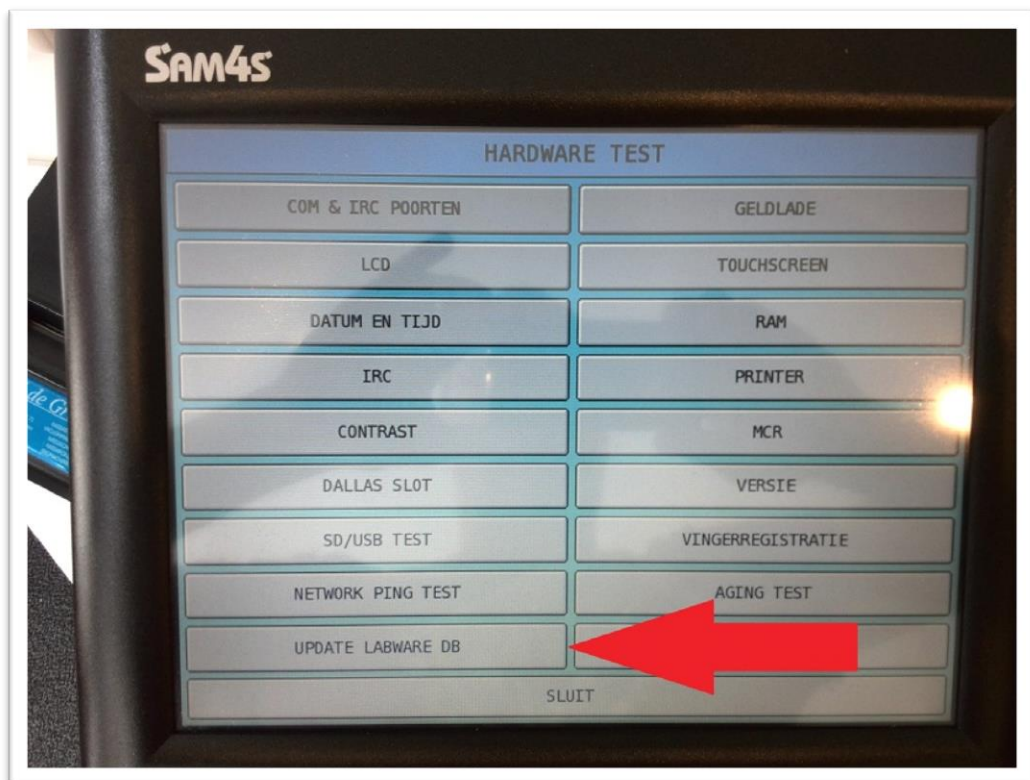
SAM4S

HARDWARE TEST

| | |
|---|---|
| COM & IRC POORTEN | GELDLADE |
| LCD | TOUCHSCREEN |
| DATUM EN TIJD | RAM |
| IRC | PRINTER |
| CONTRAST | MCR |
| DALLAS SLOT | VERSIE |
| SD/USB TEST | VINGERREGISTRATIE |
| NETWORK PING TEST | AGING TEST |
| UPDATE LABWARE DB | |

SLUIT

de G